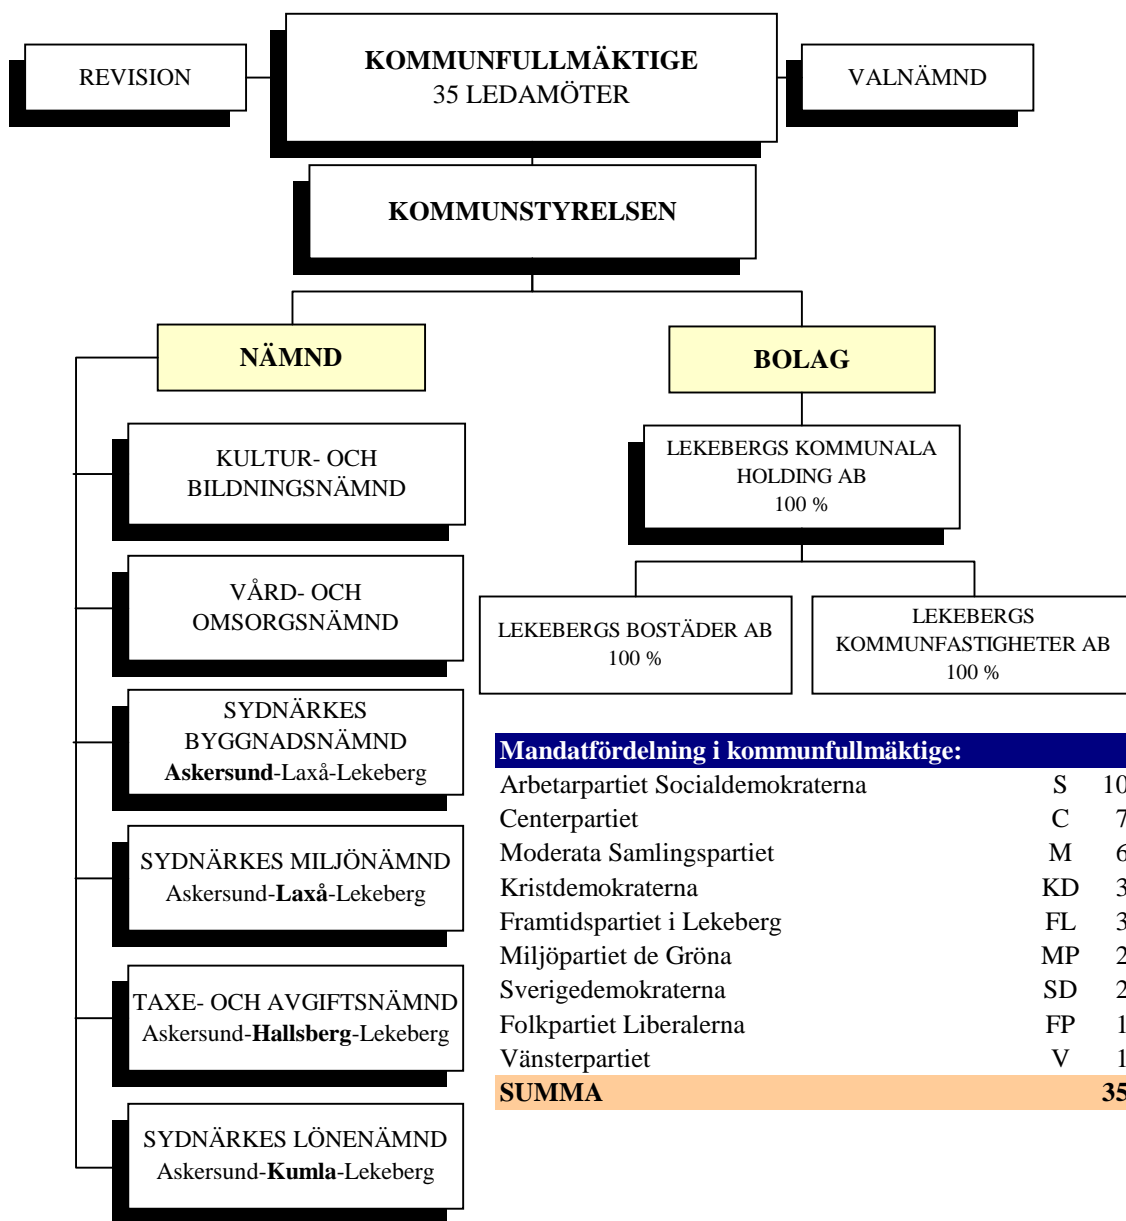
REVISION

KOMMUNFULLMÄKTIGE
35 LEDAMÖTER

VALNÄMND

KOMMUNSTYRELSEN

NÄMND

BOLAG

KULTUR- OCH BILDNINGSNÄMND

VÅRD- OCH OMSORGSNÄMND

SYDNÄRKES BYGGNADSNÄMND
**Askersund**-Laxå-Lekeberg

SYDNÄRKES MILJÖNÄMND
Askersund-**Laxå**-Lekeberg

TAXE- OCH AVGIFTSNÄMND
Askersund-**Hallsberg**-Lekeberg

SYDNÄRKES LÖNENÄMND
Askersund-**Kumla**-Lekeberg

LEKEBERGS KOMMUNALA HOLDING AB
100 %

LEKEBERGS BOSTÄDER AB
100 %

LEKEBERGS KOMMUNFASTIGHETER AB
100 %

| Mandatfördelning i kommunfullmäktige: | | |
|---|---|---|
| Arbetarpartiet Socialdemokraterna | S | 10 |
| Centerpartiet | C | 7 |
| Moderata Samlingspartiet | M | 6 |
| Kristdemokraterna | KD | 3 |
| Framtidspartiet i Lekeberg | FL | 3 |
| Miljöpartiet de Gröna | MP | 2 |
| Sverigedemokraterna | SD | 2 |
| Folkpartiet Liberalerna | FP | 1 |
| Vänsterpartiet | V | 1 |
| SUMMA | | 35 |